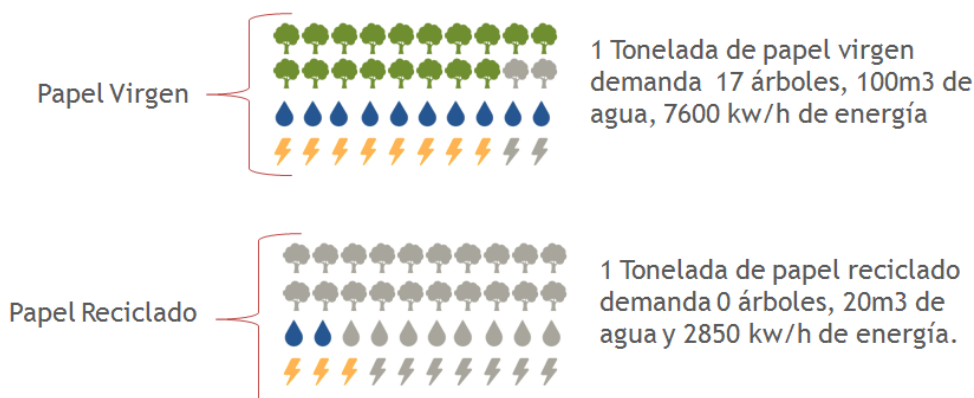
Papel Virgen

1 Tonelada de papel virgen demanda 17 árboles, 100m3 de agua, 7600 kw/h de energía

Papel Reciclado

1 Tonelada de papel reciclado demanda 0 árboles, 20m3 de agua y 2850 kw/h de energía.